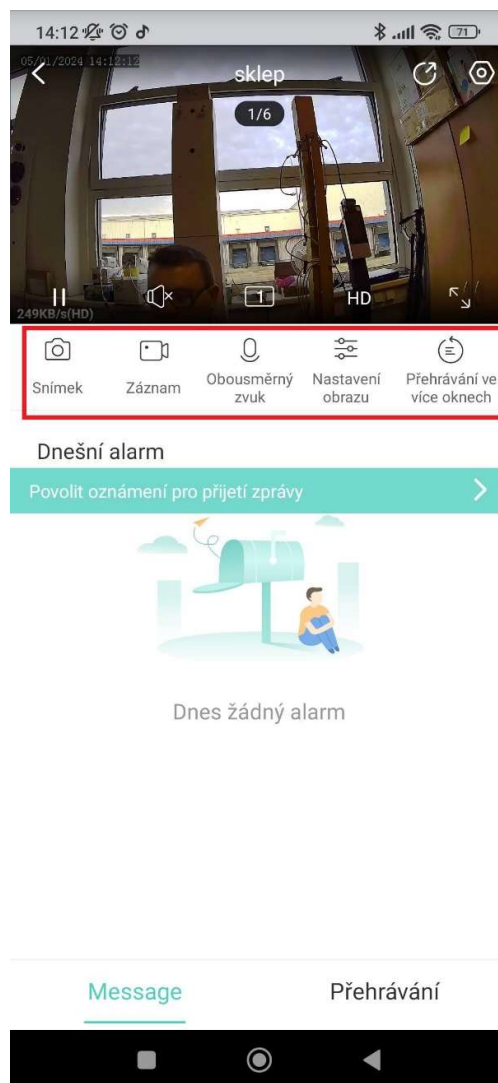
14:12

71

05/01/2024 14:12:12

sklep

1/6

249KB/s(HD)

1

HD

Snímek

Záznam

Obousměrný zvuk

Nastavení obrazu

Přehrávání ve více oknech

Dnešní alarm

Povolit oznámení pro přijetí zprávy

Dnes žádný alarm

Message

Přehrávání